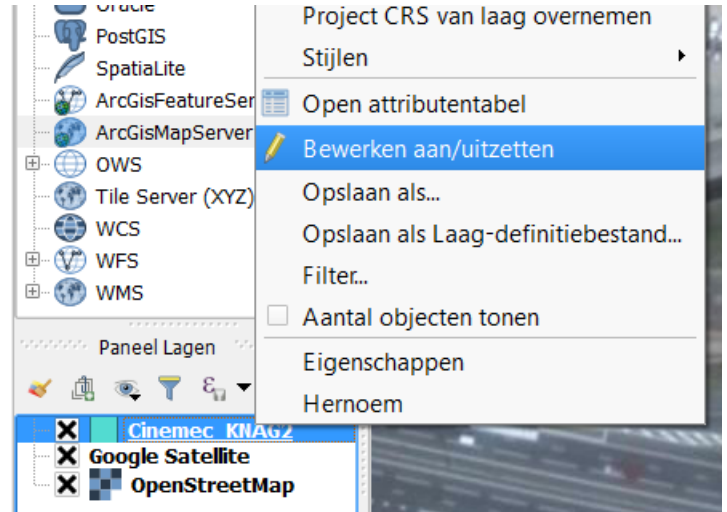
Oracle
PostGIS
SpatiaLite
ArcGisFeatureSer
ArcGisMapServer
OWS
Tile Server (XYZ)
WCS
WFS
WMS

Paneel Lagen

Cinemec_KNAG2
Google Satellite
OpenStreetMap

Project CRS van laag overnemen
Stijlen
Open attributentabel
Bewerken aan/uitzetten
Opslaan als...
Opslaan als Laag-definitiebestand...
Filter...
Aantal objecten tonen
Eigenschappen
Hernoem